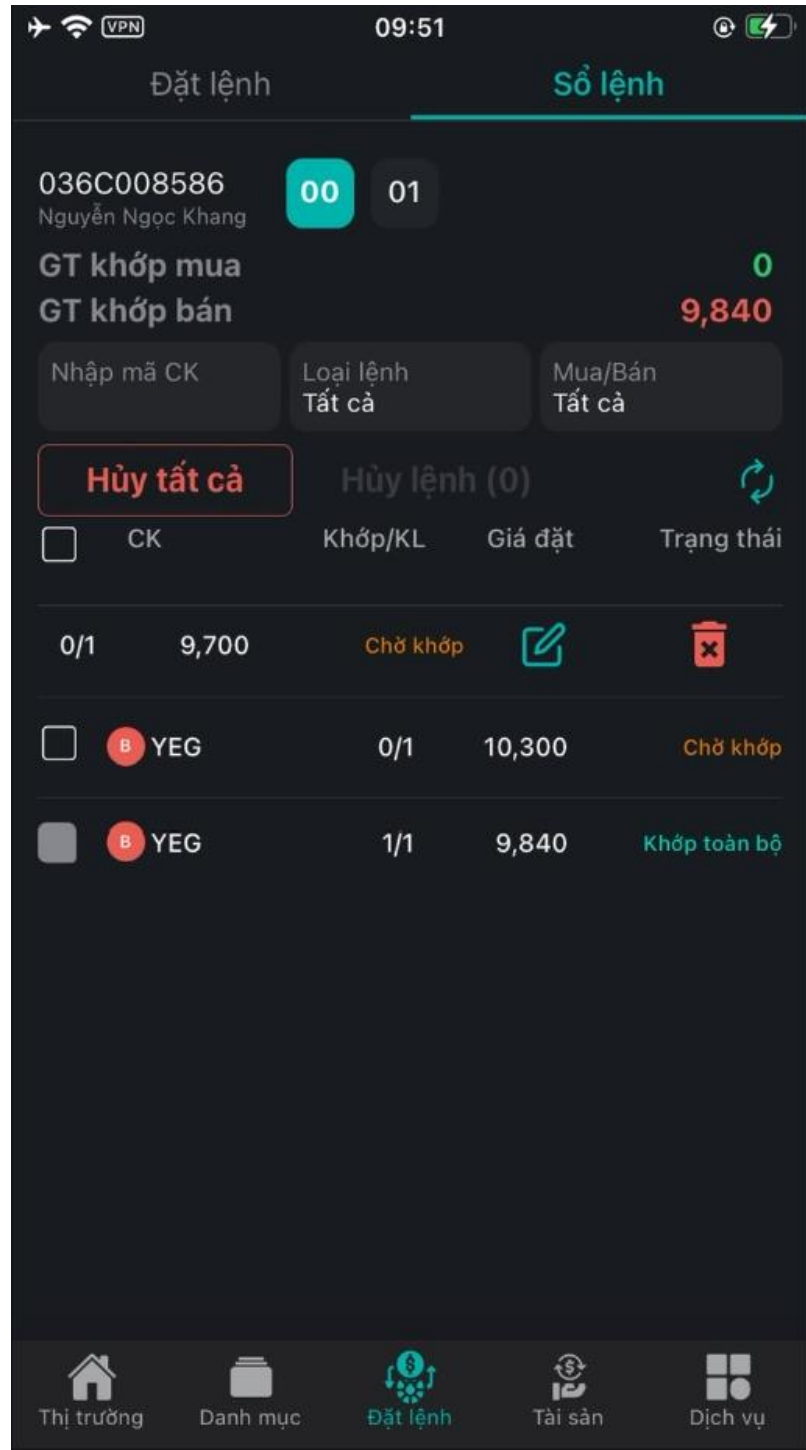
VPN 09:51

Đặt lệnh Sổ lệnh

036C008586
Nguyễn Ngọc Khang
00 01

GT khớp mua 0
GT khớp bán 9,840

Nhập mã CK
Loại lệnh
Tất cả
Mua/Bán
Tất cả

Hủy tất cả Hủy lệnh (0)

| | CK | Khớp/KL | Giá đặt | Trạng thái |
|---|---|---|---|---|
| | | 0/1 | 9,700 | Chờ khớp |
| | B YEG | 0/1 | 10,300 | Chờ khớp |
| | B YEG | 1/1 | 9,840 | Khớp toàn bộ |

Thị trường Danh mục Đặt lệnh Tài sản Dịch vụ